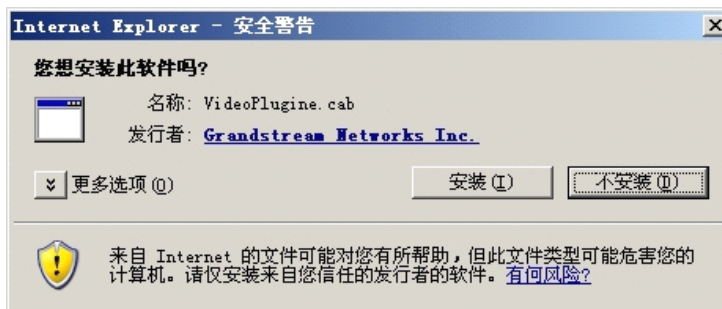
Internet Explorer - 安全警告

您想安装此软件吗？

名称：VideoPlugine.cab

发行者：Grandstream Networks Inc.

更多选项(O)

安装(I)

不安装(D)

来自 Internet 的文件可能对您有所帮助，但此文件类型可能危害您的计算机。请仅安装来自您信任的发行者的软件。有何风险？